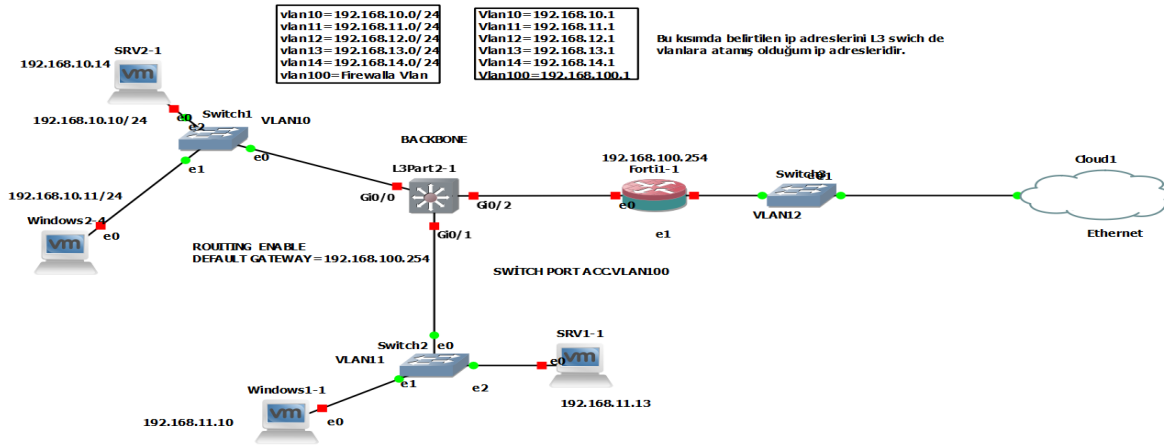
vlan10=192.168.10.0/24
vlan11=192.168.11.0/24
vlan12=192.168.12.0/24
vlan13=192.168.13.0/24
vlan14=192.168.14.0/24
vlan100=Firewalla Vlan

Vlan10=192.168.10.1
Vlan11=192.168.11.1
Vlan12=192.168.12.1
Vlan13=192.168.13.1
Vlan14=192.168.14.1
Vlan100=192.168.100.1

Bu kısımda belirtilen ip adreslerini L3 swich de vlanlara atamış olduğum ip adresleridir.

SRV2-1
192.168.10.14
e0
192.168.10.10/24
e2
Switch1
VLAN10
e0
e1
192.168.10.11/24
Windows2-1
e0

BACKBONE
L3Part2-1
Gi0/0
Gi0/2
Gi0/1

192.168.100.254
forti1-1
e0
e1
Switch3
e1
VLAN12
Cloud1
Ethernet

ROUITING ENABLE
DEFAULT GATEWAY=192.168.100.254

SWİTCH PORT ACC.VLAN100

Switch2
e0
VLAN11
e1
e2
SRV1-1
e0
192.168.11.13
Windows1-1
192.168.11.10
e0